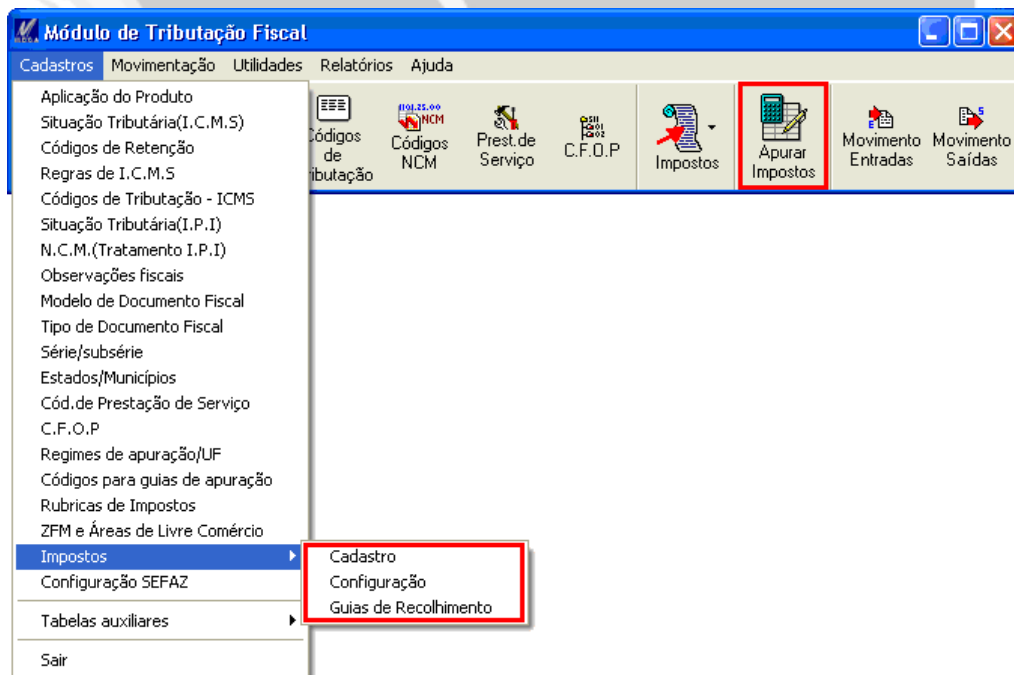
Módulo de Tributação Fiscal

Cadastros Movimentação Utilidades Relatórios Ajuda

Aplicação do Produto
Situação Tributária(I.C.M.S)
Códigos de Retenção
Regras de I.C.M.S
Códigos de Tributação - ICMS
Situação Tributária(I.P.I)
N.C.M.(Tratamento I.P.I)
Observações fiscais
Modelo de Documento Fiscal
Tipo de Documento Fiscal
Série/subsérie
Estados/Municípios
Cód.de Prestação de Serviço
C.F.O.P
Regimes de apuração/UF
Códigos para guias de apuração
Rubricas de Impostos
ZFM e Áreas de Livre Comércio
Impostos
Configuração SEFAZ
Tabelas auxiliares
Sair

Cadastro
Configuração
Guias de Recolhimento

Códigos de ributação
NCM
Códigos NCM
Prest.de Serviço
C.F.O.P
Impostos
Apurar Impostos
Movimento Entradas
Movimento Saídas